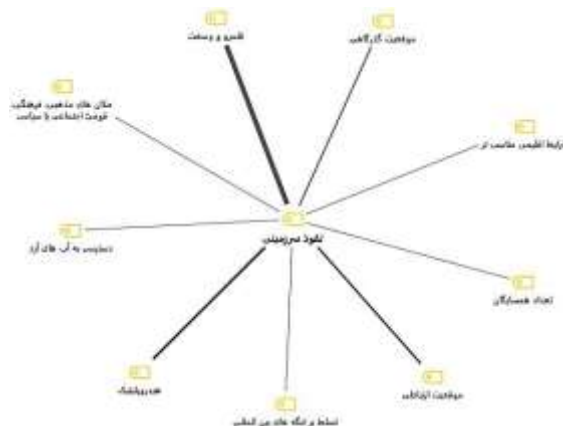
شکل و وسعت

موقعیت گذرگاهی

علائق مذهبی، فرهنگی، قومیت اجتماعی یا سیاسی

رابطه اقلیمی مناسب تر

نفوذ سرزمینی

دسترسی به آب های آزاد

تعداد همسایگان

هم‌پیوندی

موقعیت ارتباطی

تسلط بر تنگه های بین المللی